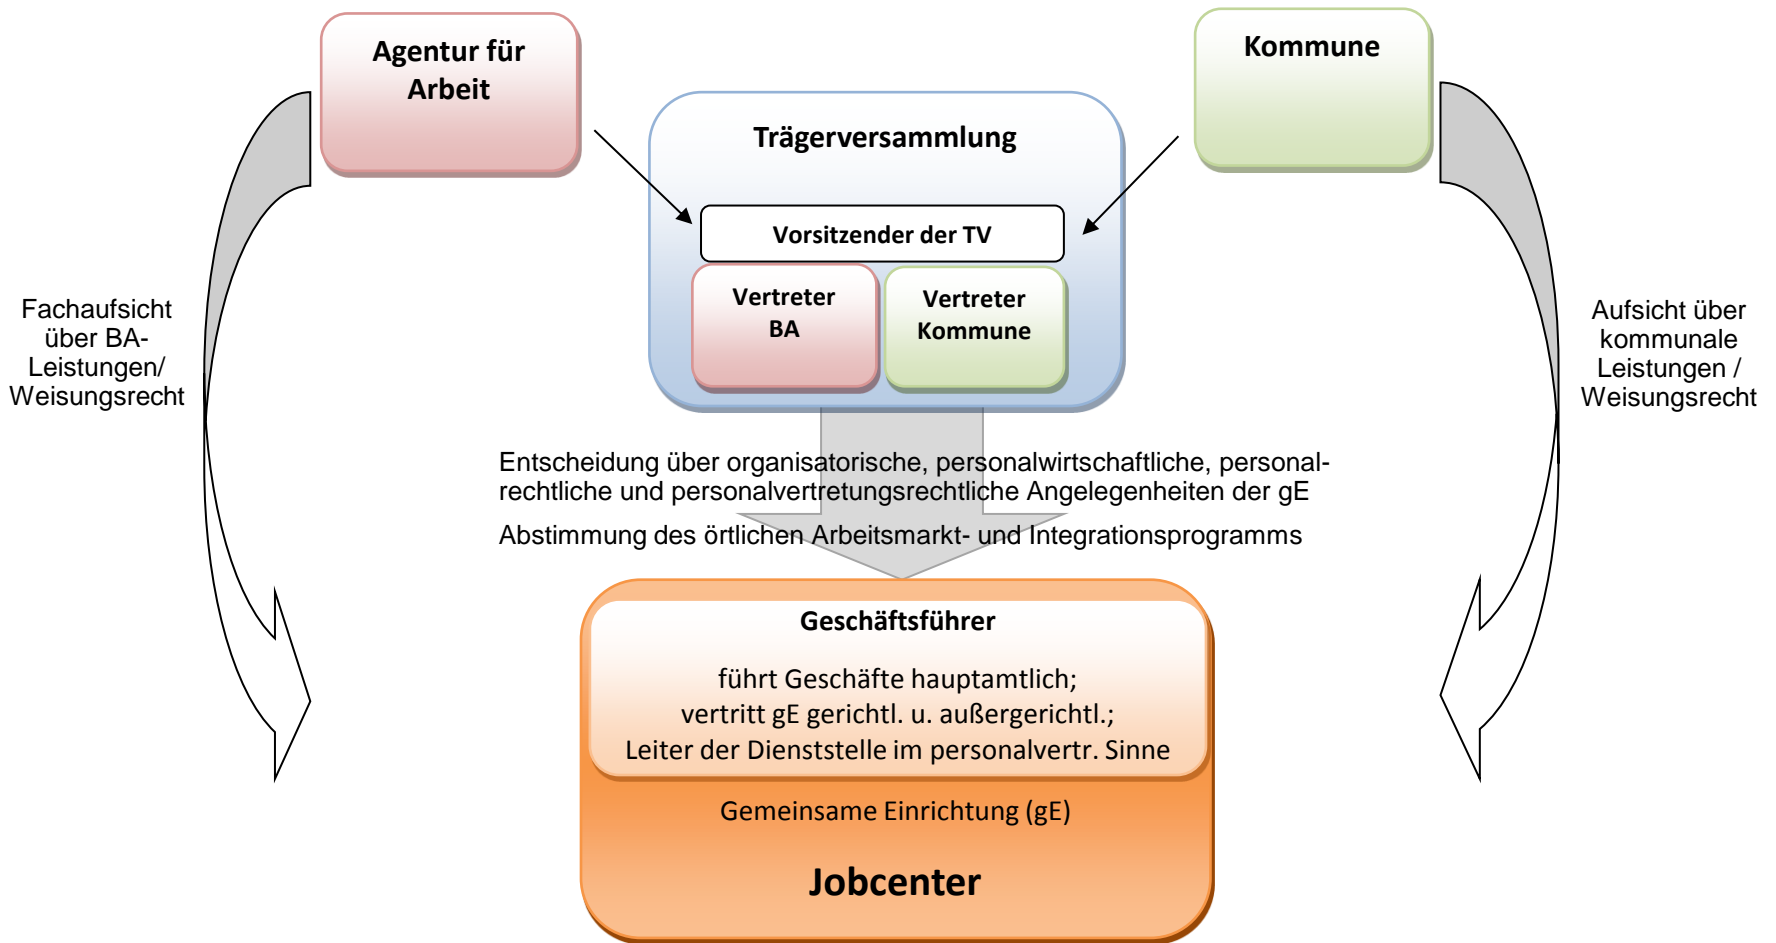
Agentur für Arbeit

Kommune

Trägerversammlung

Vorsitzender der TV

Vertreter BA

Vertreter Kommune

Fachaufsicht über BA-Leistungen/ Weisungsrecht

Aufsicht über kommunale Leistungen / Weisungsrecht

Entscheidung über organisatorische, personalwirtschaftliche, personalrechtliche und personalvertretungsrechtliche Angelegenheiten der gE

Abstimmung des örtlichen Arbeitsmarkt- und Integrationsprogramms

Geschäftsführer

führt Geschäfte hauptamtlich;
vertritt gE gerichtl. u. außergerichtl.;
Leiter der Dienststelle im personalvertr. Sinne

Gemeinsame Einrichtung (gE)

Jobcenter